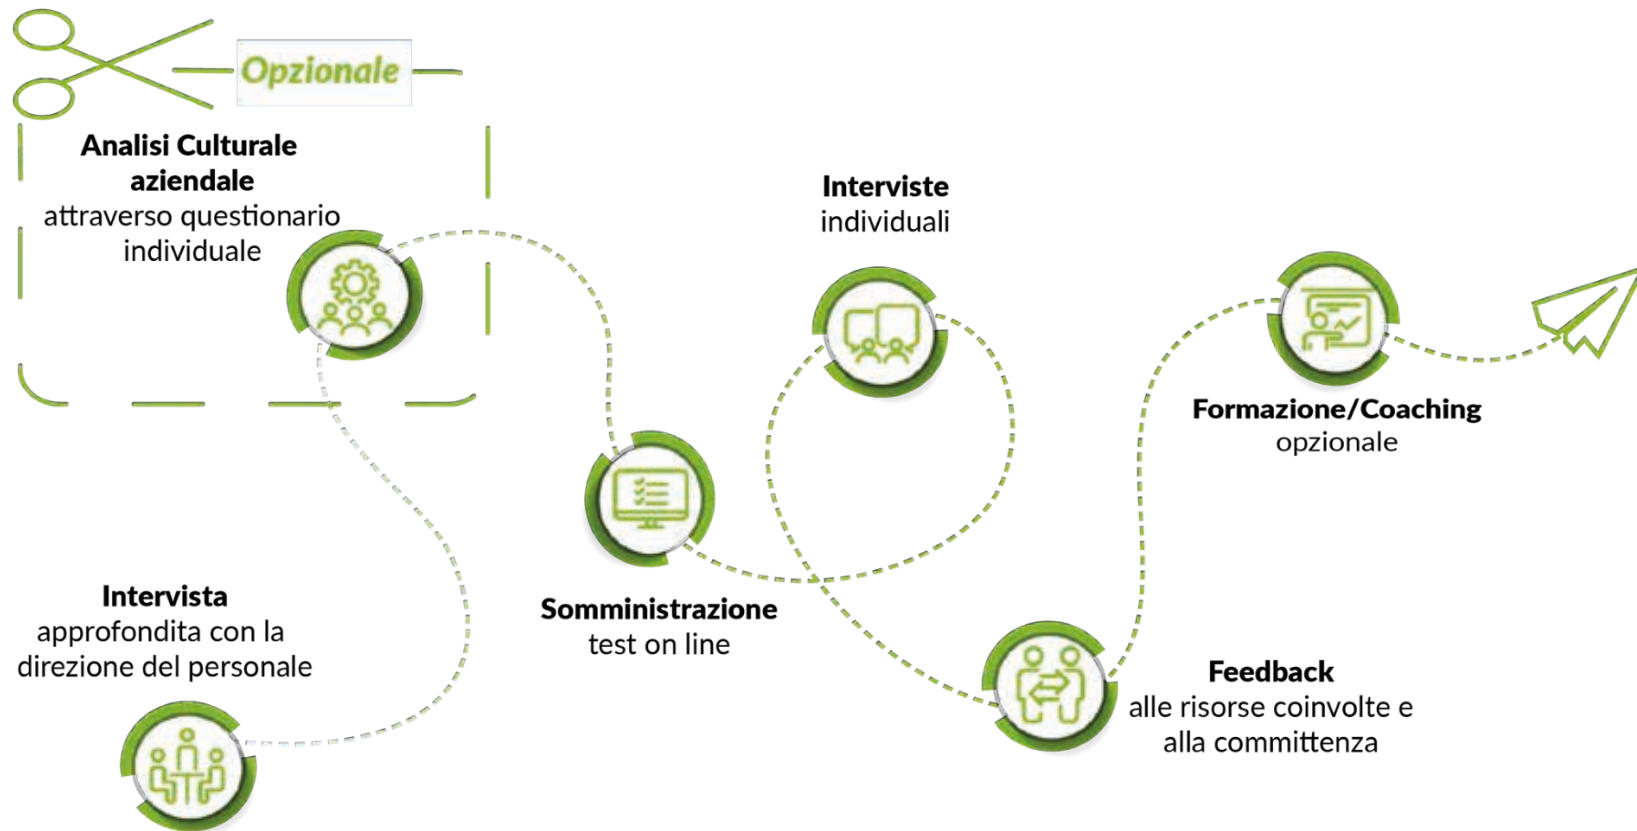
Opzionale

Analisi Culturale aziendale
attraverso questionario individuale

Interviste
individuali

Formazione/Coaching
opzionale

Intervista
approfondita con la direzione del personale

Somministrazione
test on line

Feedback
alle risorse coinvolte e alla committenza